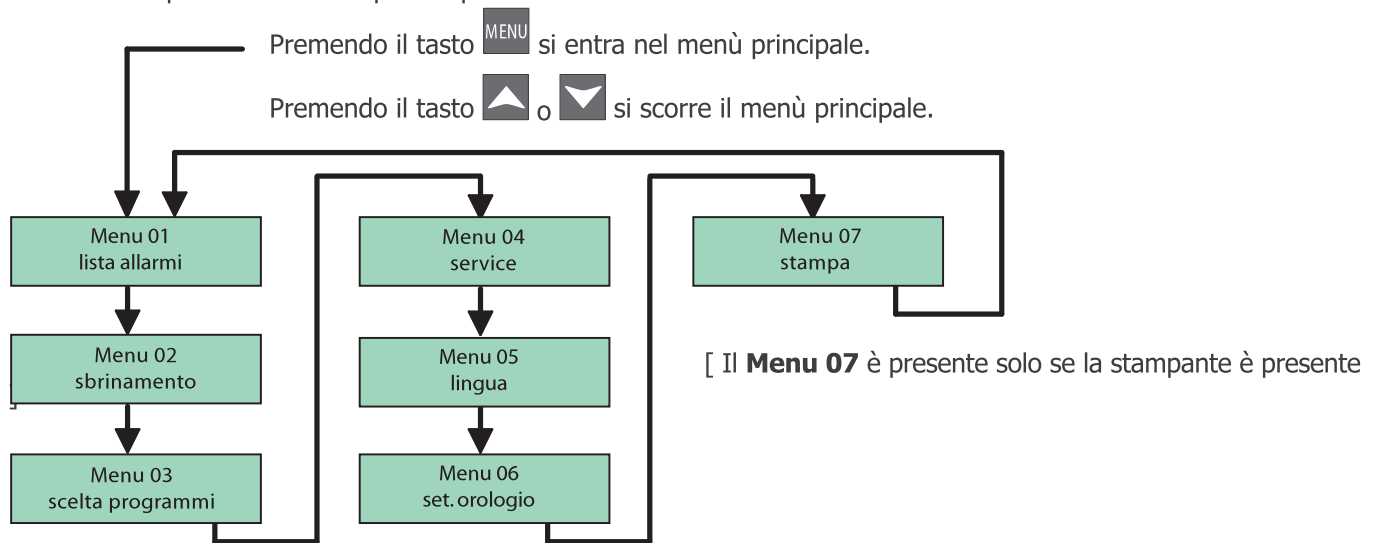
Premendo il tasto MENU si entra nel menù principale.

Premendo il tasto o si scorre il menù principale.

Menu 01
lista allarmi

Menu 02
sbrinamento

Menu 03
scelta programmi

Menu 04
service

Menu 05
lingua

Menu 06
set. orologio

Menu 07
stampa

[ Il **Menu 07** è presente solo se la stampante è presente